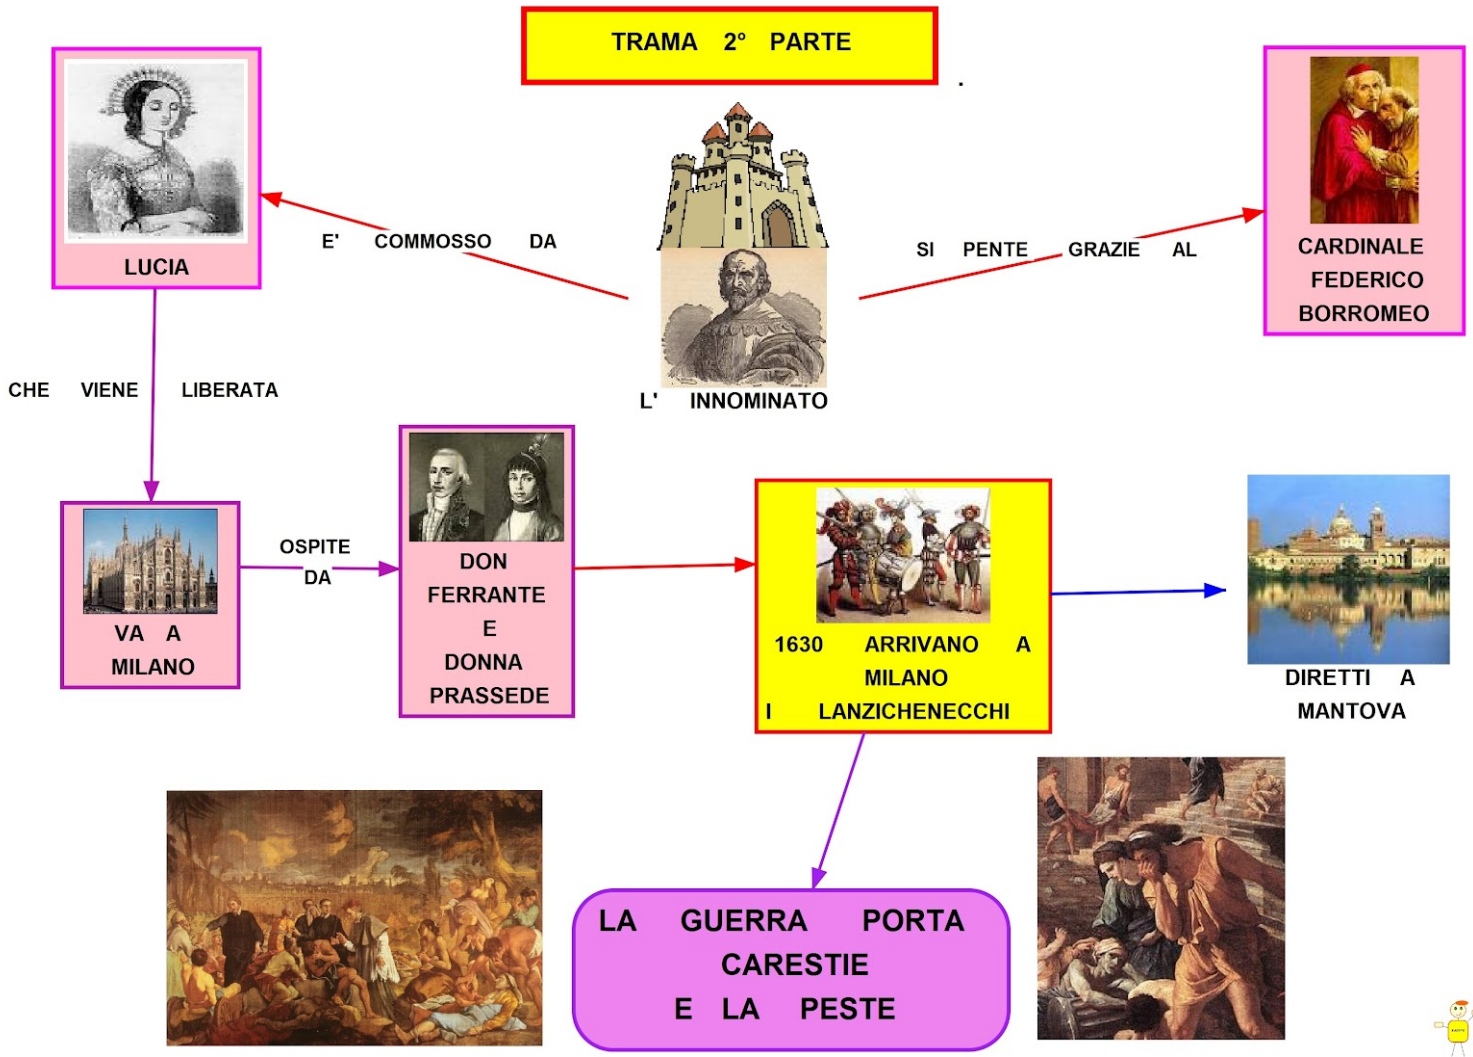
TRAMA 2° PARTE

LUCIA

E' COMMOSSO DA

L' INNOMINATO

SI PENTE GRAZIE AL

CARDINALE FEDERICO BORROMEO

CHE VIENE LIBERATA

VA A MILANO

OSPITE DA

DON FERRANTE E DONNA PRASSEDE

1630 ARRIVANO A MILANO I LANZICHENECCHI

DIRETTI A MANTOVA

LA GUERRA PORTA CARESTIE E LA PESTE